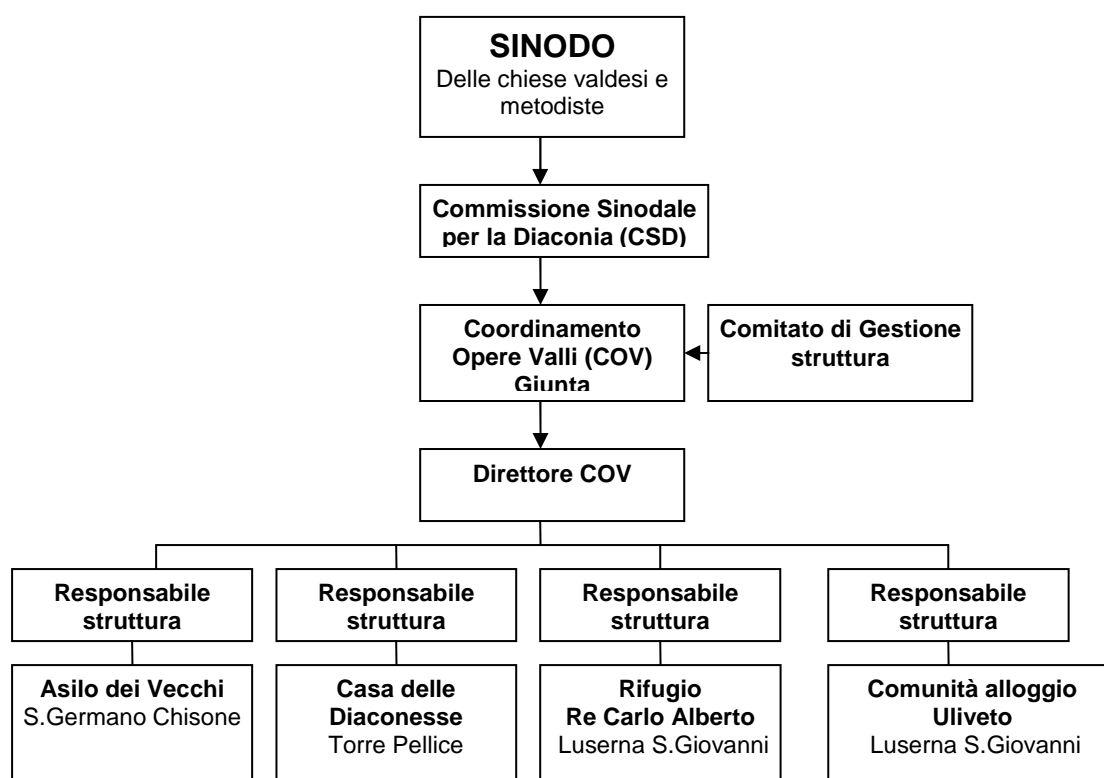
SINODO
Delle chiese valdesi e metodiste

Commissione Sinodale per la Diaconia (CSD)

Coordinamento Opere Valli (COV) Giunta

Comitato di Gestione struttura

Direttore COV

Responsabile struttura

Responsabile struttura

Responsabile struttura

Responsabile struttura

Asilo dei Vecchi
S.Germano Chisone

Casa delle Diaconesse
Torre Pellice

Rifugio Re Carlo Alberto
Luserna S.Giovanni

Comunità alloggio Uliveto
Luserna S.Giovanni